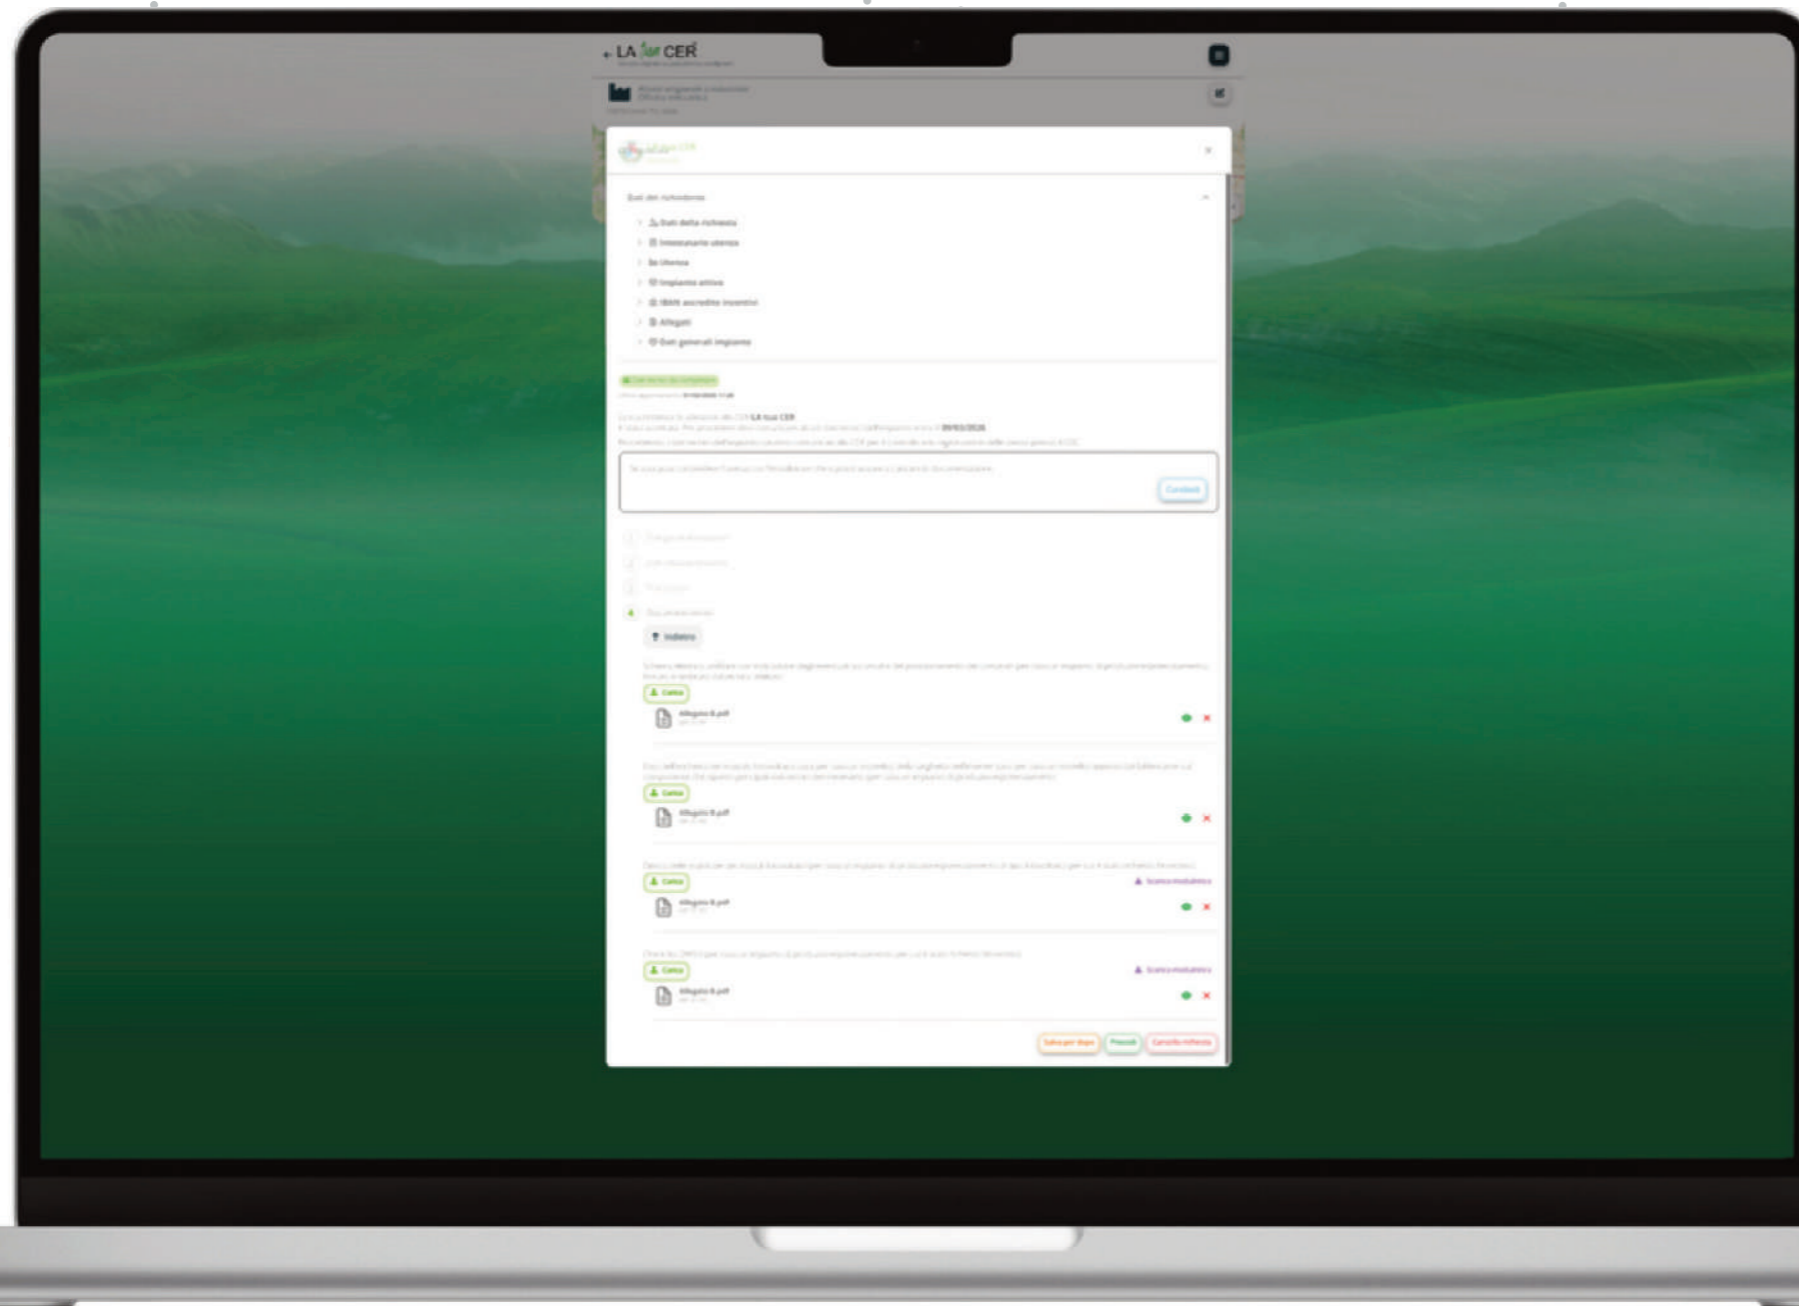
LA CER

Dati della richiesta
Intestatario utenza
Utenza
Impianto attivo
IBAN accredito incentivi
Allegati
Dati generali impianto

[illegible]

LA tua CER

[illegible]

Indietro

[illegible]
Carica
Allegato B.pdf

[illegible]
Carica
Allegato B.pdf

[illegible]
Carica
Scarica modulistica
Allegato B.pdf

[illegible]
Carica
Scarica modulistica
Allegato B.pdf

Salva per dopo
Procedi
Cancella richiesta